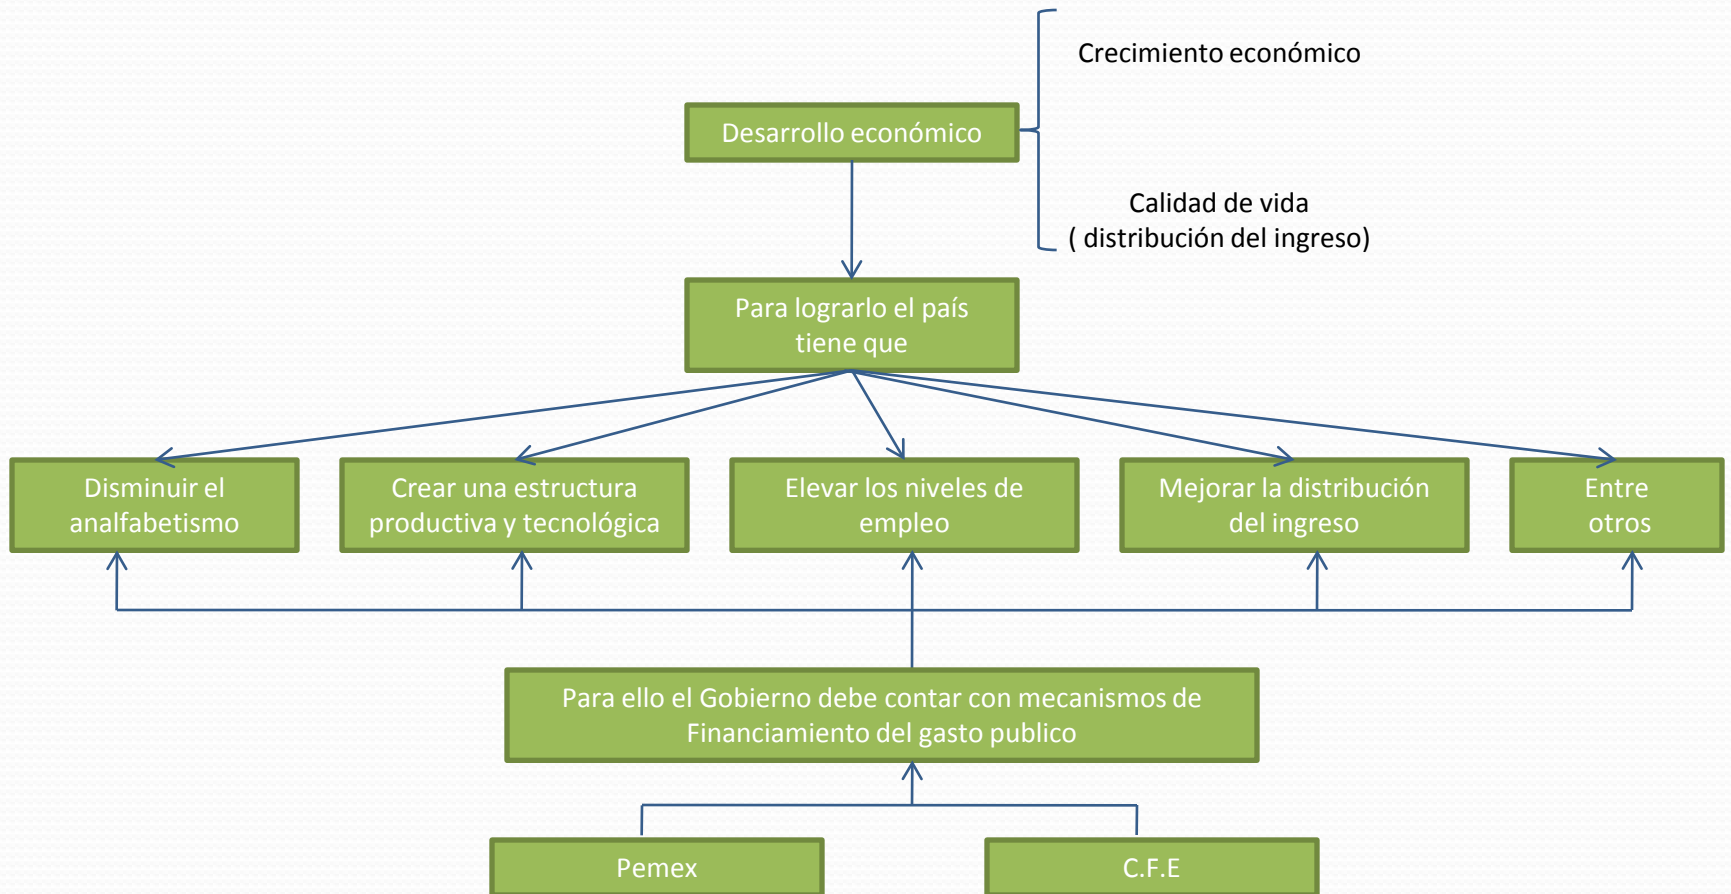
Desarrollo económico

Crecimiento económico

Calidad de vida ( distribución del ingreso)

Para lograrlo el país tiene que

Disminuir el analfabetismo

Crear una estructura productiva y tecnológica

Elevar los niveles de empleo

Mejorar la distribución del ingreso

Entre otros

Para ello el Gobierno debe contar con mecanismos de Financiamiento del gasto publico

Pemex

C.F.E